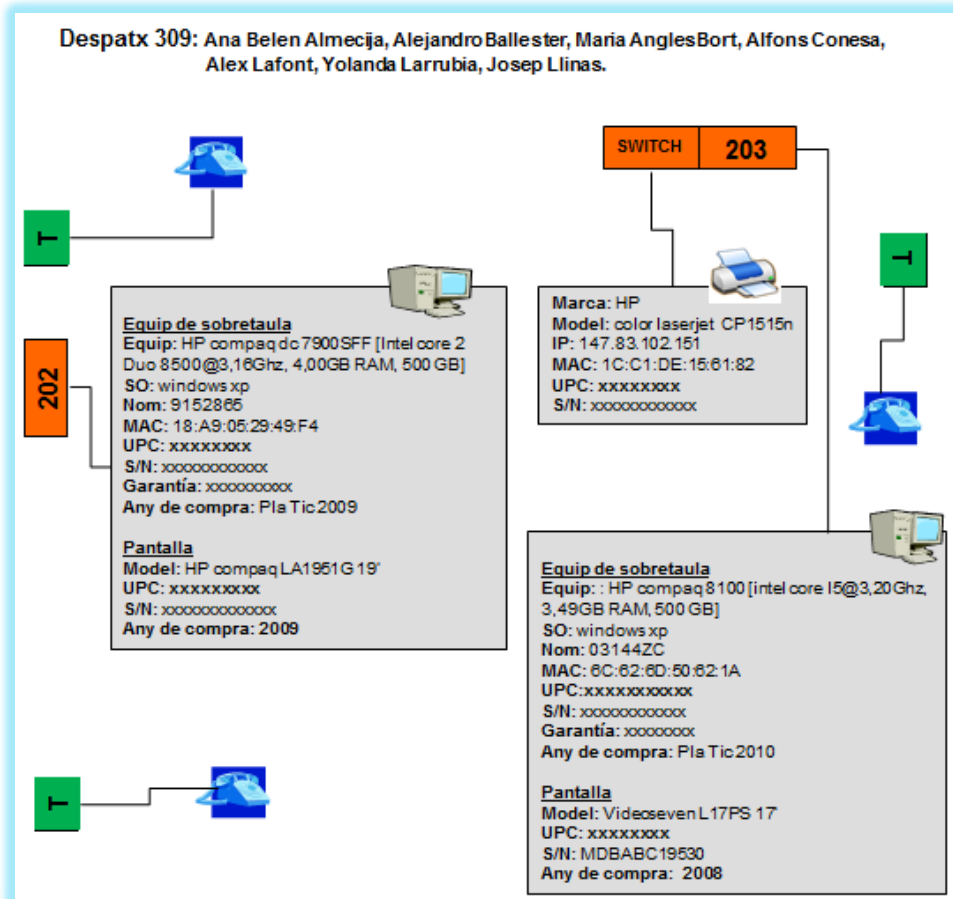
Despatx 309: Ana Belen Almecija, Alejandro Ballester, Maria AnglesBort, Alfons Conesa, Alex Lafont, Yolanda Larrubia, Josep Llinas.

SWITCH 203

T

Marca: HP
Model: color laserjet CP1515n
IP: 147.83.102.151
MAC: 1C:C1:DE:15:61:82
UPC: xxxxxxxx
S/N: xxxxxxxxxxxx

T

202

Equip de sobretaula
Equip: HP compaq dc 7900SFF [Intel core 2 Duo 8500@3,16Ghz, 4,00GB RAM, 500 GB]
SO: windows xp
Nom: 9152865
MAC: 18:A9:05:29:49:F4
UPC: xxxxxxxx
S/N: xxxxxxxxxxxx
Garantía: xxxxxxxxxx
Any de compra: Pla Tic 2009

Pantalla
Model: HP compaq LA1951G 19'
UPC: xxxxxxxxx
S/N: xxxxxxxxxxxxx
Any de compra: 2009

Equip de sobretaula
Equip: : HP compaq 8100 [intel core I5@3,20Ghz, 3,49GB RAM, 500 GB]
SO: windows xp
Nom: 03144ZC
MAC: 6C:62:6D:50:62:1A
UPC:xxxxxxxxxxx
S/N: xxxxxxxxxxxx
Garantía: xxxxxxxx
Any de compra: Pla Tic 2010

Pantalla
Model: Videoseven L17PS 17'
UPC: xxxxxxxx
S/N: MDBABC19530
Any de compra: 2008

T